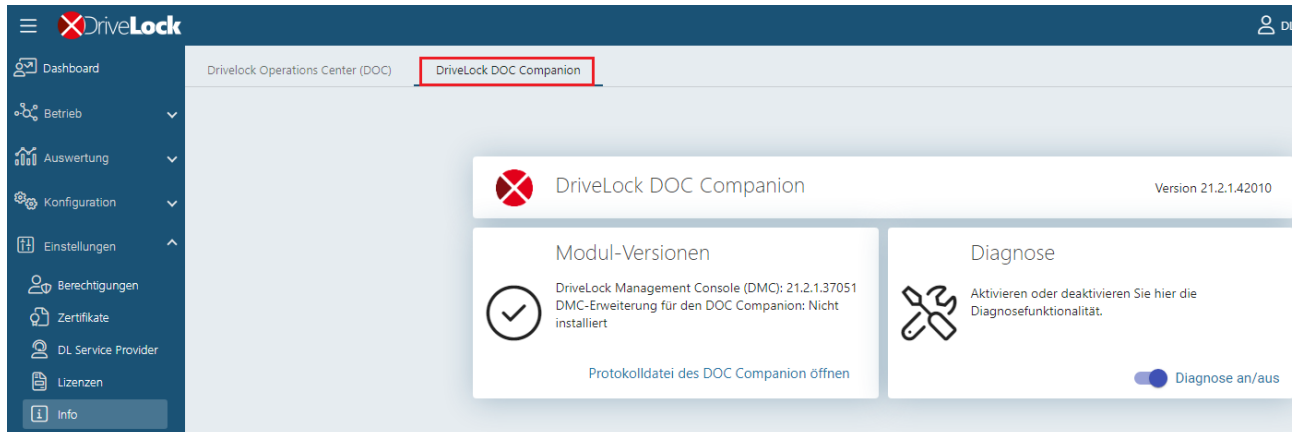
DriveLock

DL

Dashboard

Betrieb

Auswertung

Konfiguration

Einstellungen

Berechtigungen

Zertifikate

DL Service Provider

Lizenzen

Info

Drivelock Operations Center (DOC)

DriveLock DOC Companion

DriveLock DOC Companion

Version 21.2.1.42010

Modul-Versionen

DriveLock Management Console (DMC): 21.2.1.37051
DMC-Erweiterung für den DOC Companion: Nicht installiert

Protokolldatei des DOC Companion öffnen

Diagnose

Aktivieren oder deaktivieren Sie hier die Diagnosefunktionalität.

Diagnose an/aus